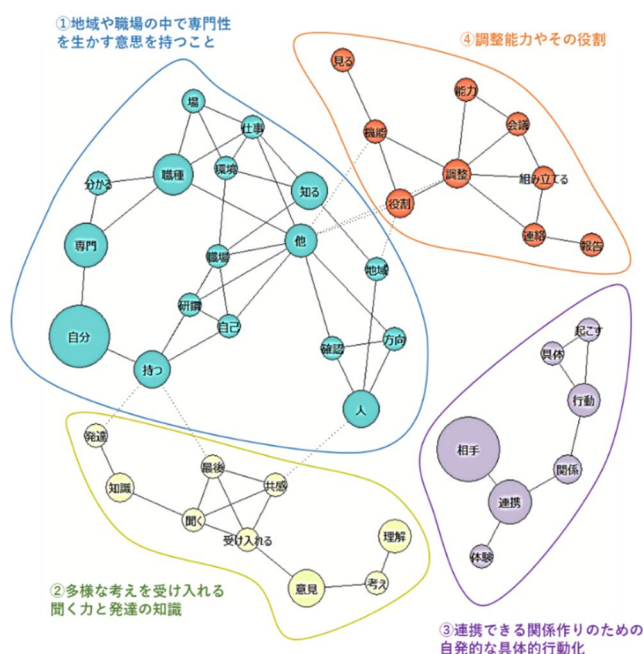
①地域や職場の中で専門性を生かす意思を持つこと

④調整能力やその役割

見る
能力
会議
職能
調整
組み立てる
役割
連絡
報告

場
仕事
職種
職域
分かる
知る
専門
他
職場
地域
研修
自己
自分
確認
方向
持つ
人

発達
最後
知識
共感
聞く
受け入れる
理解
意見
考え

起こす
具体
行動
相手
関係
連携
体験

②多様な考えを受け入れる聞く力と発達の知識

③連携できる関係作りのための自発的な具体的行動化